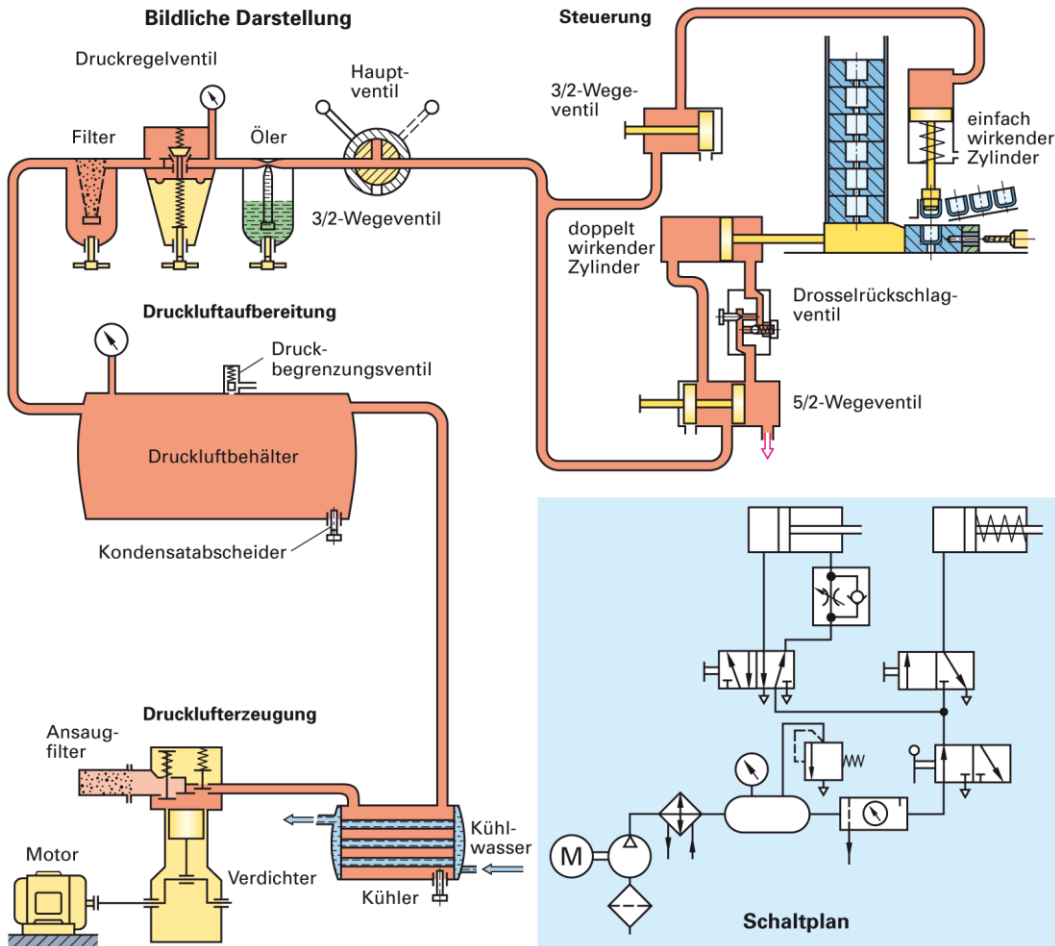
Bildliche Darstellung

Steuerung

Druckregelventil

Filter

Öler

Hauptventil

3/2-Wegeventil

3/2-Wegeventil

einfach wirkender Zylinder

doppelt wirkender Zylinder

Drosselrückschlagventil

5/2-Wegeventil

Druckluftaufbereitung

Druckbegrenzungsventil

Druckluftbehälter

Kondensatabscheider

Drucklufterzeugung

Ansaugfilter

Kühlwasser

Motor

Verdichter

Kühler

M

Schaltplan